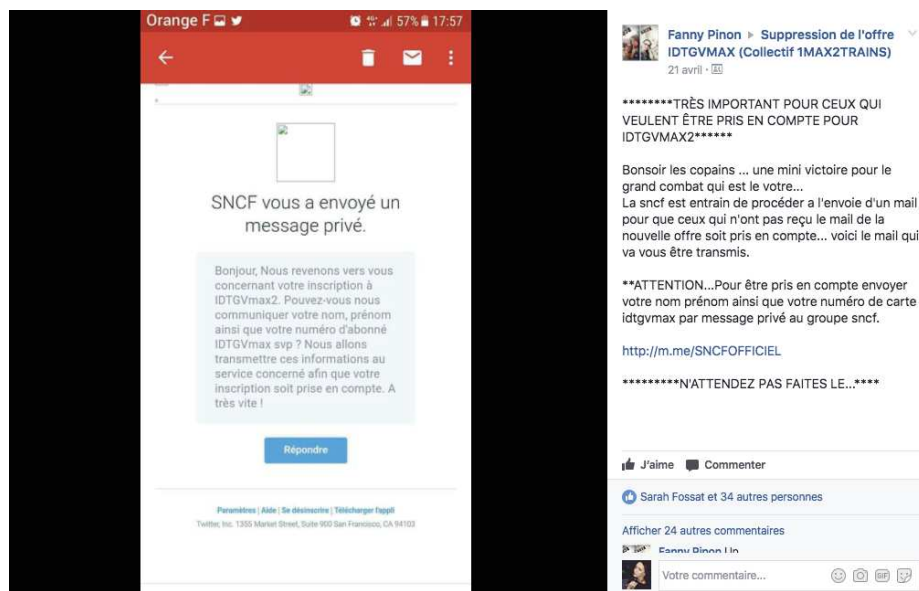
Orange F 57% 17:57

SNCF vous a envoyé un message privé.

Bonjour, Nous revenons vers vous concernant votre inscription à IDTGVmax2. Pouvez-vous nous communiquer votre nom, prénom ainsi que votre numéro d'abonné IDTGVmax svp ? Nous allons transmettre ces informations au service concerné afin que votre inscription soit prise en compte. A très vite !

Répondre

Paramètres | Aide | Se désinscrire | Télécharger l'appli
Twitter, Inc. 1355 Market Street, Suite 900 San Francisco, CA 94103

Fanny Pinon ▸ Suppression de l'offre IDTGVMAX (Collectif 1MAX2TRAINS)
21 avril ·

********TRÈS IMPORTANT POUR CEUX QUI VEULENT ÊTRE PRIS EN COMPTE POUR IDTGVMAX2******

Bonsoir les copains ... une mini victoire pour le grand combat qui est le votre...
La sncf est entrain de procéder a l'envoie d'un mail pour que ceux qui n'ont pas reçu le mail de la nouvelle offre soit pris en compte... voici le mail qui va vous être transmis.

**ATTENTION...Pour être pris en compte envoyer votre nom prénom ainsi que votre numéro de carte idtgvmax par message privé au groupe sncf.

http://m.me/SNCFOFFICIEL

*********N'ATTENDEZ PAS FAITES LE...****

J'aime Commenter

Sarah Fossat et 34 autres personnes

Afficher 24 autres commentaires

Fanny Pinon Up

Votre commentaire...